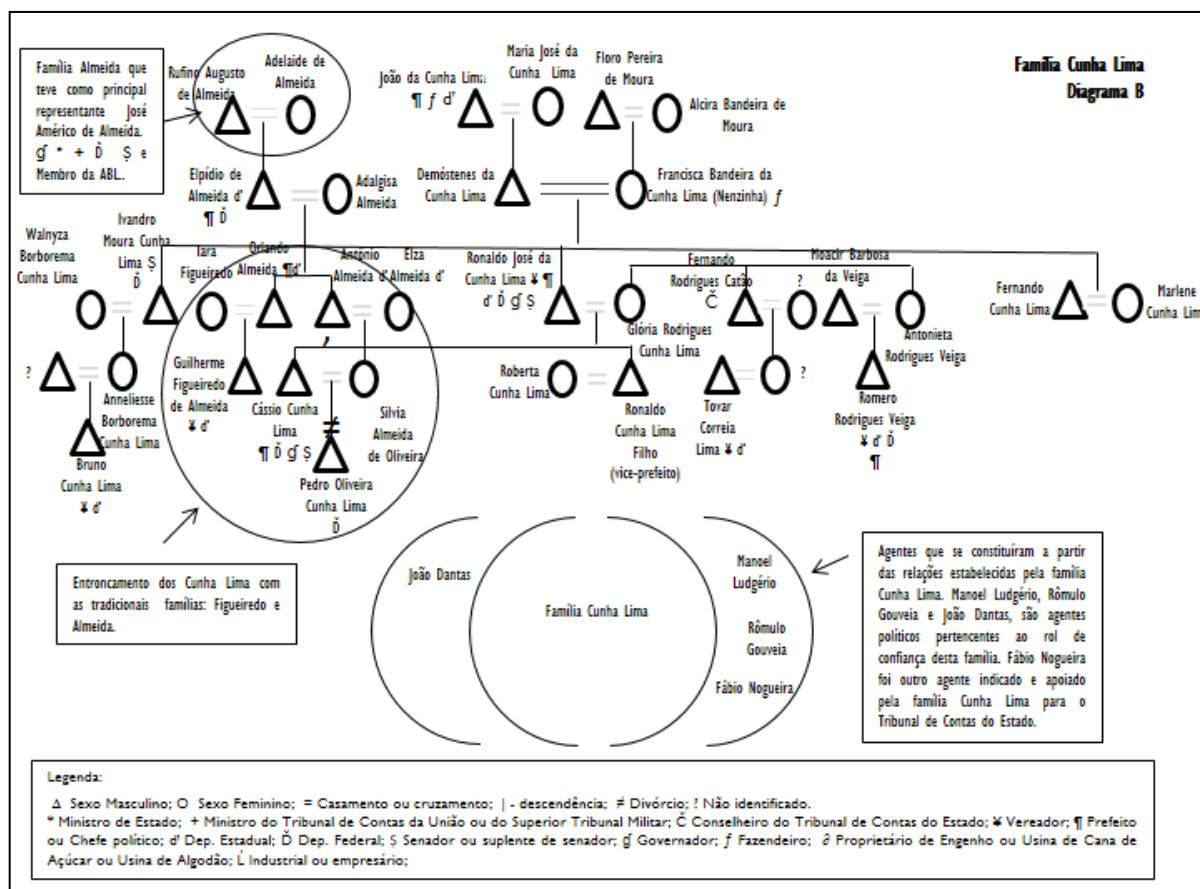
Família Cunha Lima
Diagrama B

Família Almeida que teve como principal representante José Américo de Almeida. ǥ * + Ď Ș e Membro da ABL.

Rufino Augusto de Almeida
Adelaide de Almeida

João da Cunha Lima ¶ ƒ ď
Maria José da Cunha Lima
Floro Pereira de Moura
Alcira Bandeira de Moura

Elpídio de Almeida ď ¶ Ď
Adalgisa Almeida

Demóstenes da Cunha Lima
Francisca Bandeira da Cunha Lima (Nenzinha) ƒ

Walnyza Borborema Cunha Lima
Ivandro Moura Cunha Lima Ș Ď
Iara Figueiredo
Orlando Almeida ¶ď
Antonio Almeida ď
Elza Almeida ď
Ronaldo José da Cunha Lima ¥ ¶ ď Ď ǥ Ș
Glória Rodrigues Cunha Lima
Fernando Rodrigues Catão Č
?
Moacir Barbosa da Veiga
Antonieta Rodrigues Veiga
Fernando Cunha Lima
Marlene Cunha Lim

?
Anneliesse Borborema Cunha Lima
Bruno Cunha Lima ¥ ď
Guilherme Figueiredo de Almeida ¥ ď
Cássio Cunha Lima ¶ Ď ǥ Ș
Silvia Almeida de Oliveira
Pedro Oliveira Cunha Lima Ď
Roberta Cunha Lima
Ronaldo Cunha Lima Filho (vice-prefeito)
Tovar Correia Lima ¥ ď
?
Romero Rodrigues Veiga ¥ ď Ď ¶

Entroncamento dos Cunha Lima com as tradicionais famílias: Figueiredo e Almeida.

João Dantas
Família Cunha Lima
Manoel Ludgério
Rômulo Gouveia
Fábio Nogueira

Agentes que se constituíram a partir das relações estabelecidas pela família Cunha Lima. Manoel Ludgério, Rômulo Gouveia e João Dantas, são agentes políticos pertencentes ao rol de confiança desta família. Fábio Nogueira foi outro agente indicado e apoiado pela família Cunha Lima para o Tribunal de Contas do Estado.

Legenda:
Δ Sexo Masculino; O Sexo Feminino; = Casamento ou cruzamento; | - descendência; ≠ Divórcio; ? Não identificado.
* Ministro de Estado; + Ministro do Tribunal de Contas da União ou do Superior Tribunal Militar; Č Conselheiro do Tribunal de Contas do Estado; ¥ Vereador; ¶ Prefeito ou Chefe político; ď Dep. Estadual; Ď Dep. Federal; Ș Senador ou suplente de senador; ǥ Governador; ƒ Fazendeiro; ∂ Proprietário de Engenho ou Usina de Cana de Açúcar ou Usina de Algodão; Ĺ Industrial ou empresário;